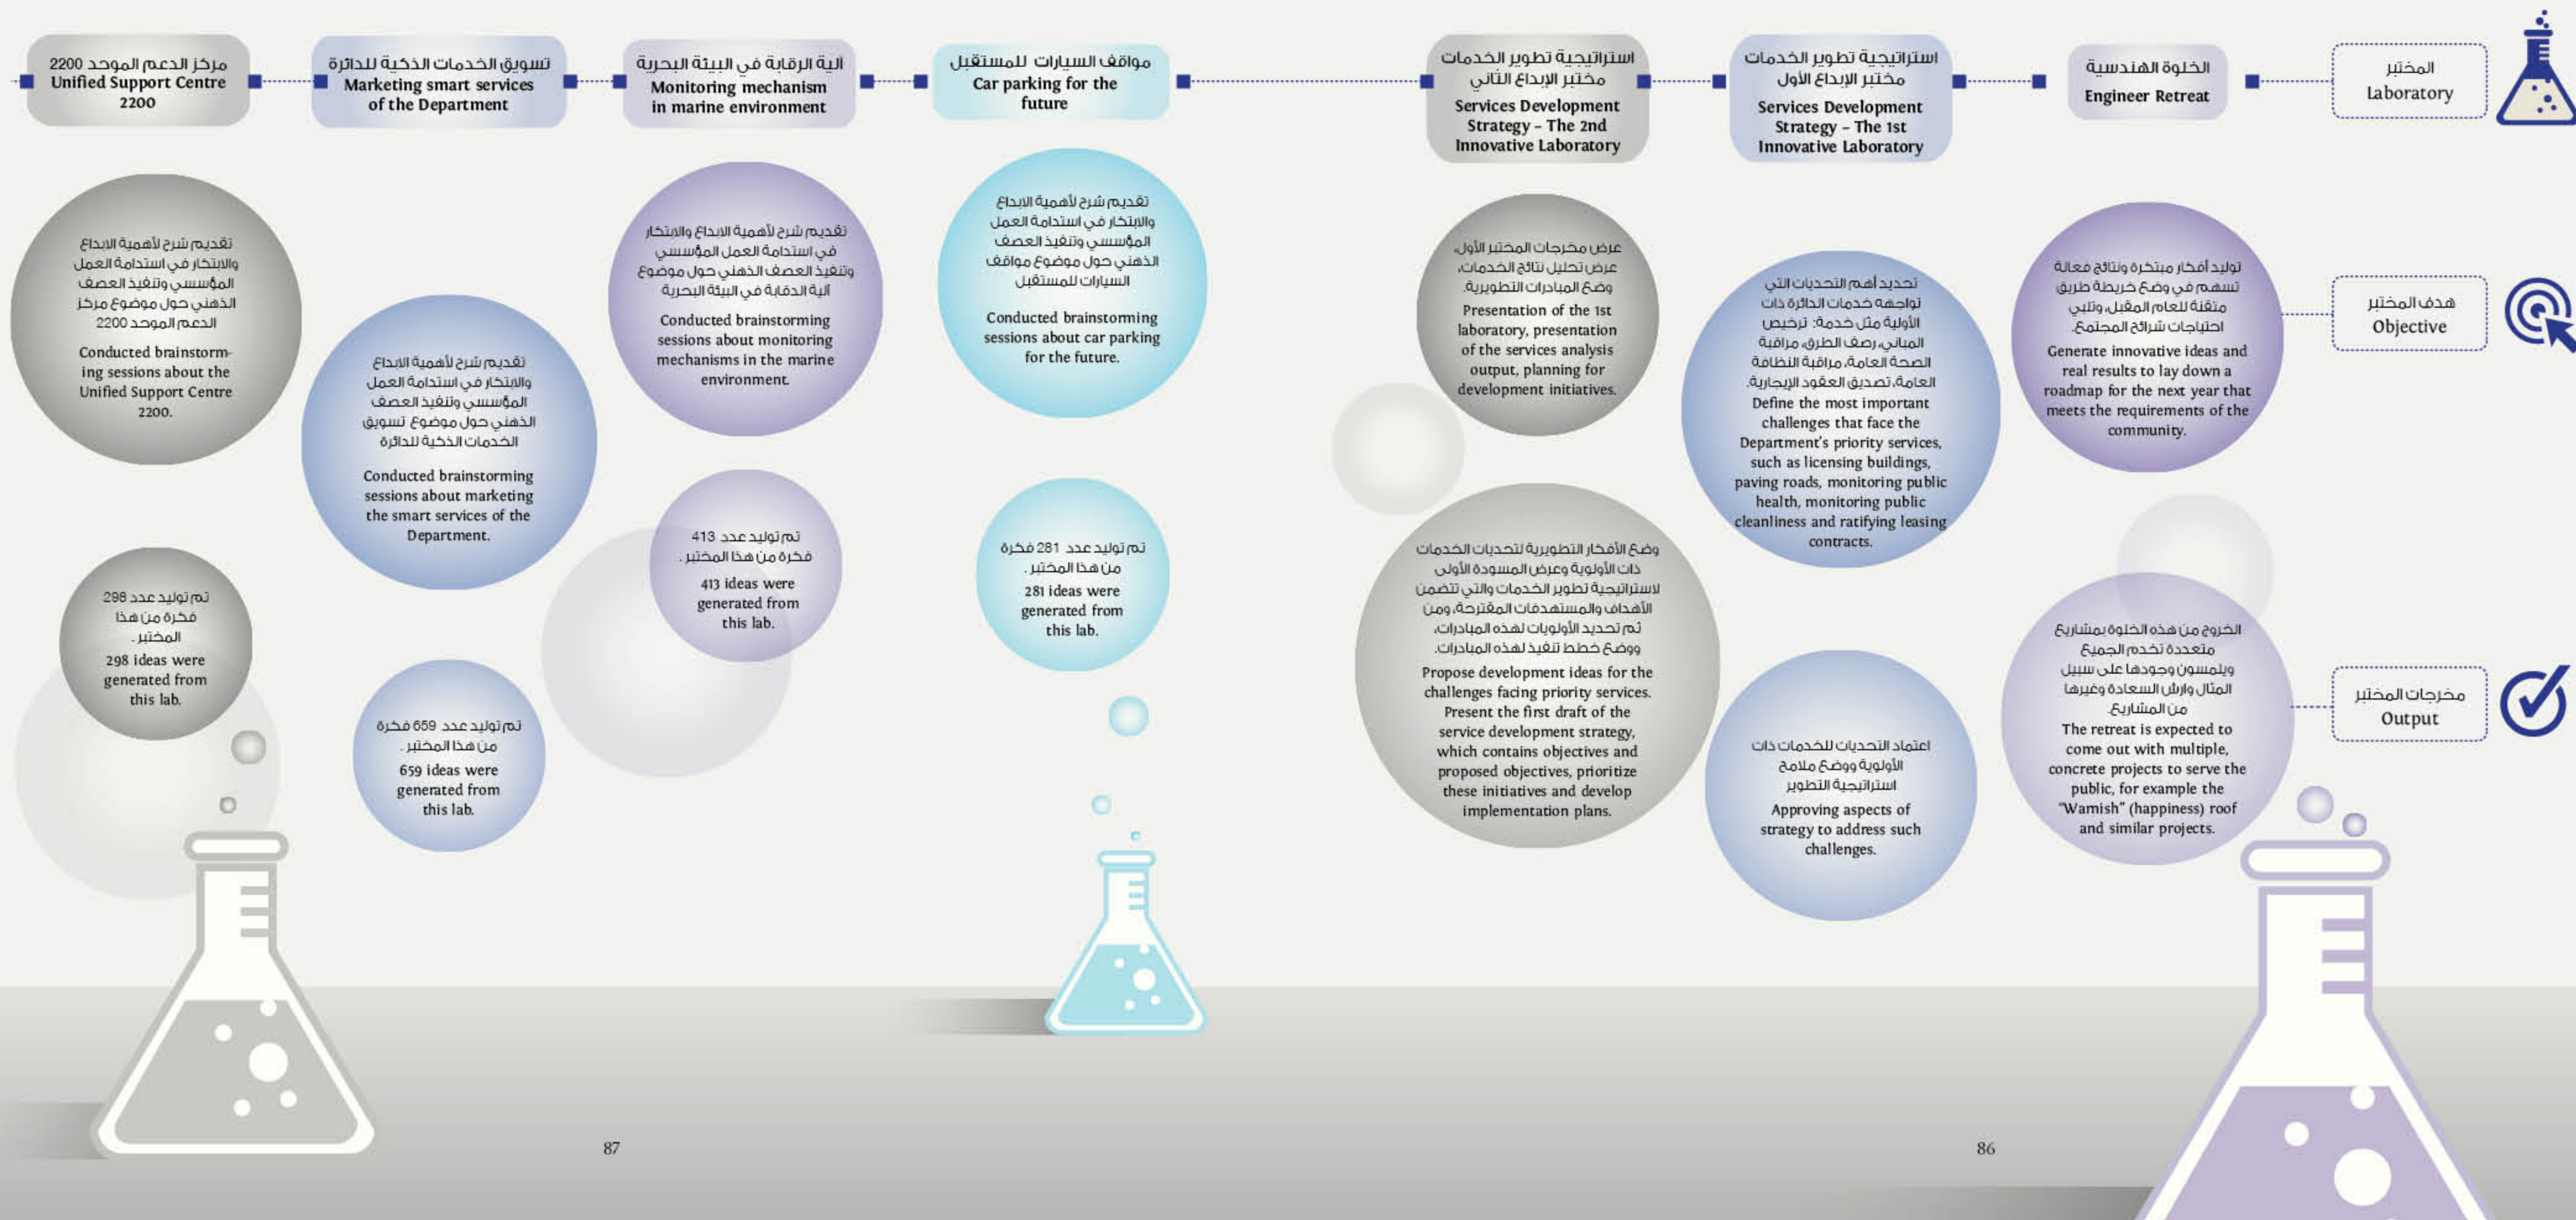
المختبر
Laboratory

هدف المختبر
Objective

مخرجات المختبر
Output

الخلوة الهندسية
Engineer Retreat

توليد أفكار مبتكرة ونتائج فعالة تسهم في وضع خريطة طريق متقنة للعام المقبل وتلبي احتياجات شرائح المجتمع.
Generate innovative ideas and real results to lay down a roadmap for the next year that meets the requirements of the community.

الخروج من هذه الخلوة بمشاريع متعددة تخدم الجميع ويلمسون وجودها على سبيل المثال وارش السعادة وغيرها من المشاريع.
The retreat is expected to come out with multiple, concrete projects to serve the public, for example the "Wamish" (happiness) roof and similar projects.

استراتيجية تطوير الخدمات مختبر الإبداع الأول
Services Development Strategy - The 1st Innovative Laboratory

تحديد أهم التحديات التي تواجهه خدمات الدائرة ذات الأولوية مثل خدمة: ترخيص المباني، رصف الطرق، مراقبة الصحة العامة، مراقبة النظافة العامة، تصديق العقود الإيجارية.
Define the most important challenges that face the Department's priority services, such as licensing buildings, paving roads, monitoring public health, monitoring public cleanliness and ratifying leasing contracts.

اعتماد التحديات للخدمات ذات الأولوية ووضع ملامح استراتيجية التطور
Approving aspects of strategy to address such challenges.

استراتيجية تطوير الخدمات مختبر الإبداع الثاني
Services Development Strategy - The 2nd Innovative Laboratory

عرض مخرجات المختبر الأول، عرض تحليل نتائج الخدمات، وضع المبادرات التطويرية.
Presentation of the 1st laboratory, presentation of the services analysis output, planning for development initiatives.

وضع الأفكار التطويرية لتحديات الخدمات ذات الأولوية وعرض المسودة الأولى لاستراتيجية تطوير الخدمات والتي تتضمن الأهداف والمستهدفات المقترحة، ومن ثم تحديد الأولويات لهذه المبادرات، ووضع خطط تنفيذ لهذه المبادرات.
Propose development ideas for the challenges facing priority services. Present the first draft of the service development strategy, which contains objectives and proposed objectives, prioritize these initiatives and develop implementation plans.

مواقف السيارات للمستقبل
Car parking for the future

تقديم شرح لأهمية الابداع والابتكار في استدامة العمل المؤسسي وتنفيذ العصف الذهني حول موضوع مواقف السيارات للمستقبل
Conducted brainstorming sessions about car parking for the future.

تم توليد عدد 281 فكرة من هذا المختبر.
281 ideas were generated from this lab.

الية الرقابة في البيئة البحرية
Monitoring mechanism in marine environment

تقديم شرح لأهمية الابداع والابتكار في استدامة العمل المؤسسي وتنفيذ العصف الذهني حول موضوع آلية الدقابة في البيئة البحرية
Conducted brainstorming sessions about monitoring mechanisms in the marine environment.

تم توليد عدد 413 فكرة من هذا المختبر.
413 ideas were generated from this lab.

تسويق الخدمات الذكية للدائرة
Marketing smart services of the Department

تقديم شرح لأهمية الابداع والابتكار في استدامة العمل المؤسسي وتنفيذ العصف الذهني حول موضوع تسويق الخدمات الذكية للدائرة
Conducted brainstorming sessions about marketing the smart services of the Department.

تم توليد عدد 659 فكرة من هذا المختبر.
659 ideas were generated from this lab.

مركز الدعم الموحد 2200
Unified Support Centre 2200

تقديم شرح لأهمية الابداع والابتكار في استدامة العمل المؤسسي وتنفيذ العصف الذهني حول موضوع مركز الدعم الموحد 2200
Conducted brainstorming sessions about the Unified Support Centre 2200.

تم توليد عدد 298 فكرة من هذا المختبر.
298 ideas were generated from this lab.

87

86